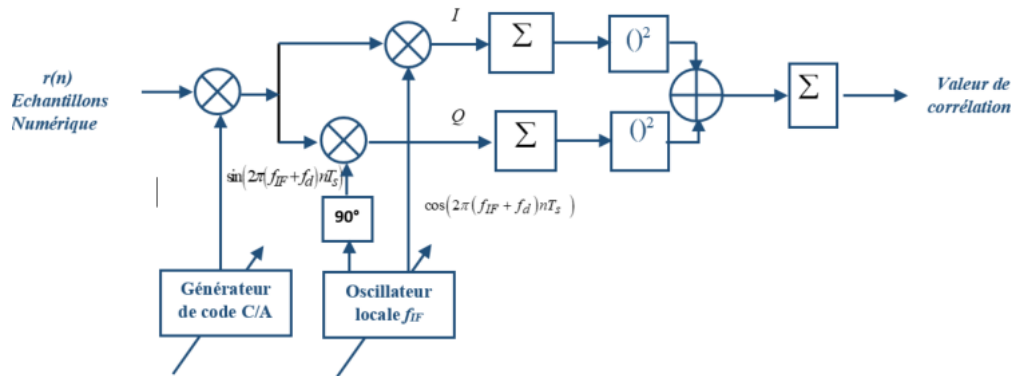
r(n)
Echantillons
Numérique

I

$\Sigma$

$()^2$

Q

$\Sigma$

$()^2$

$\Sigma$

Valeur de corrélation

$\sin\left(2\pi\left(f_{IF}+f_d\right)nT_S\right)$

90°

$\cos\left(2\pi\left(f_{IF}+f_d\right)nT_s\right)$

Générateur de code C/A

Oscillateur locale $f_{IF}$